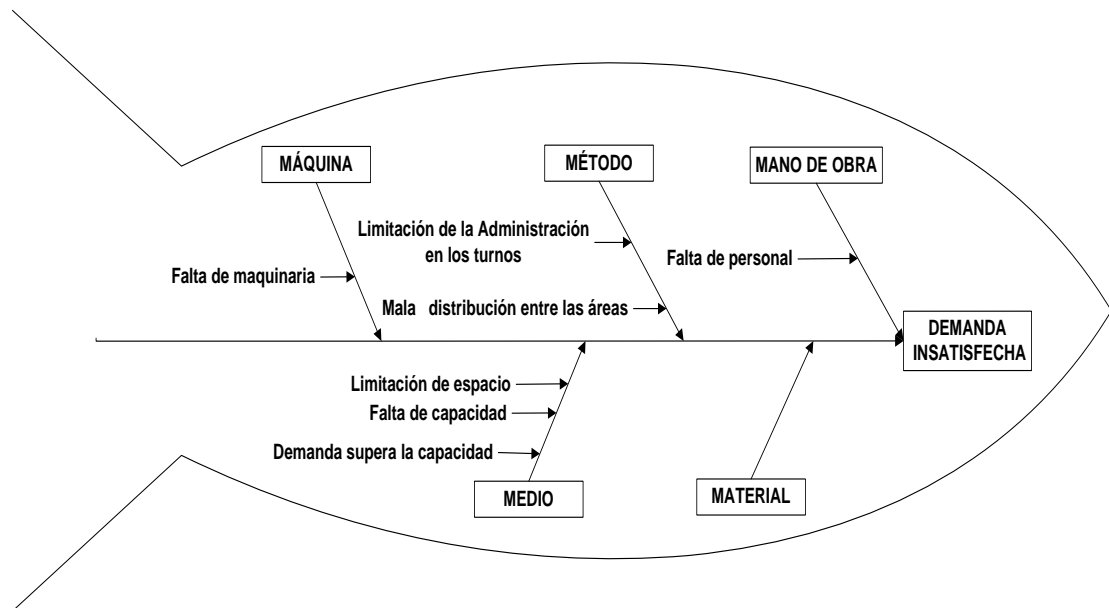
MÁQUINA

MÉTODO

MANO DE OBRA

Limitación de la Administración en los turnos

Falta de personal

Falta de maquinaria

Mala distribución entre las áreas

DEMANDA INSATISFECHA

Limitación de espacio

Falta de capacidad

Demanda supera la capacidad

MEDIO

MATERIAL